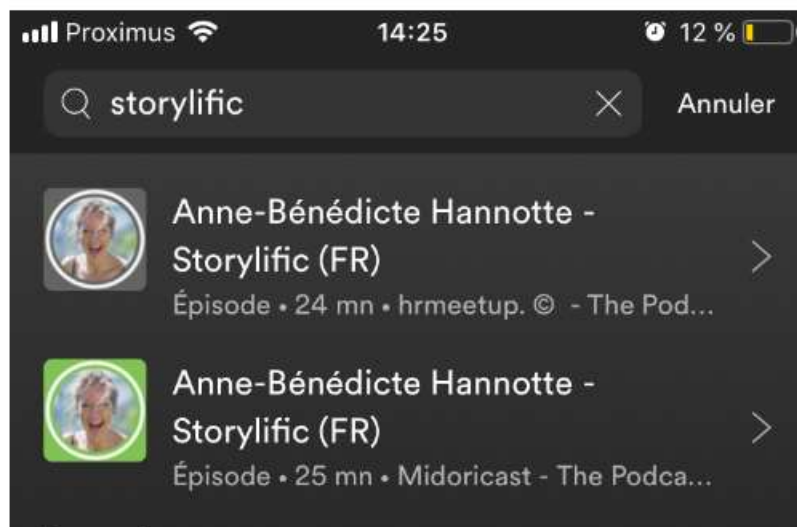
Proximus 14:25 12 %

storylific

Annuler

Anne-Bénédicte Hannotte - Storylific (FR)

Épisode • 24 mn • hrmeetup. © - The Pod...

Anne-Bénédicte Hannotte - Storylific (FR)

Épisode • 25 mn • Midoricast - The Podca...